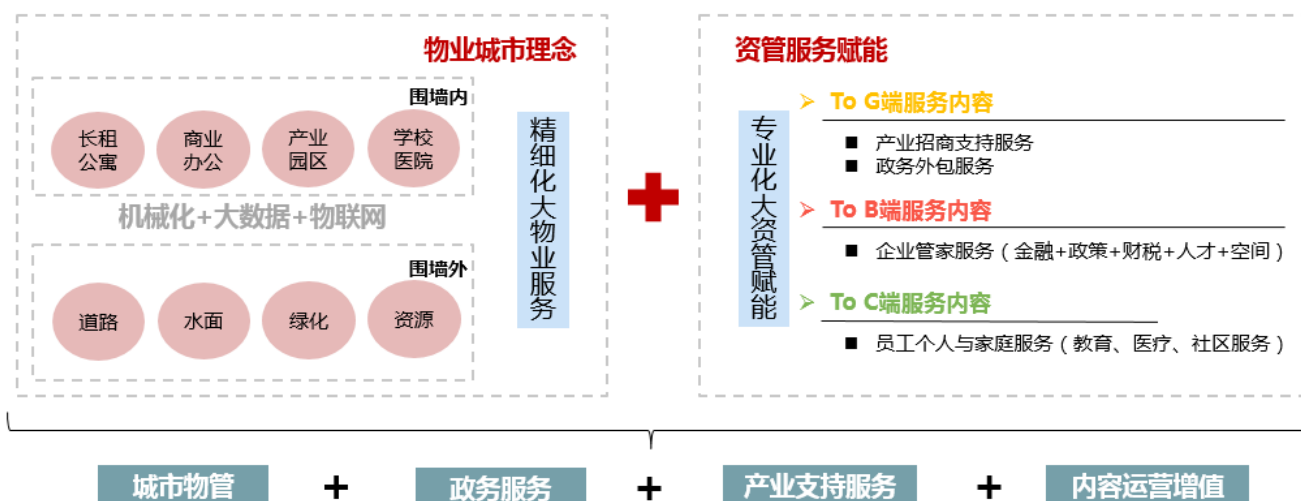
物业城市理念

围墙内

长租公寓

商业办公

产业园区

学校医院

机械化+大数据+物联网

围墙外

道路

水面

绿化

资源

精细化大物业服务

资管服务赋能

专业化大资管赋能

To G端服务内容

产业招商支持服务

政务外包服务

To B端服务内容

企业管家服务（金融+政策+财税+人才+空间）

To C端服务内容

员工个人与家庭服务（教育、医疗、社区服务）

城市物管 + 政务服务 + 产业支持服务 + 内容运营增值